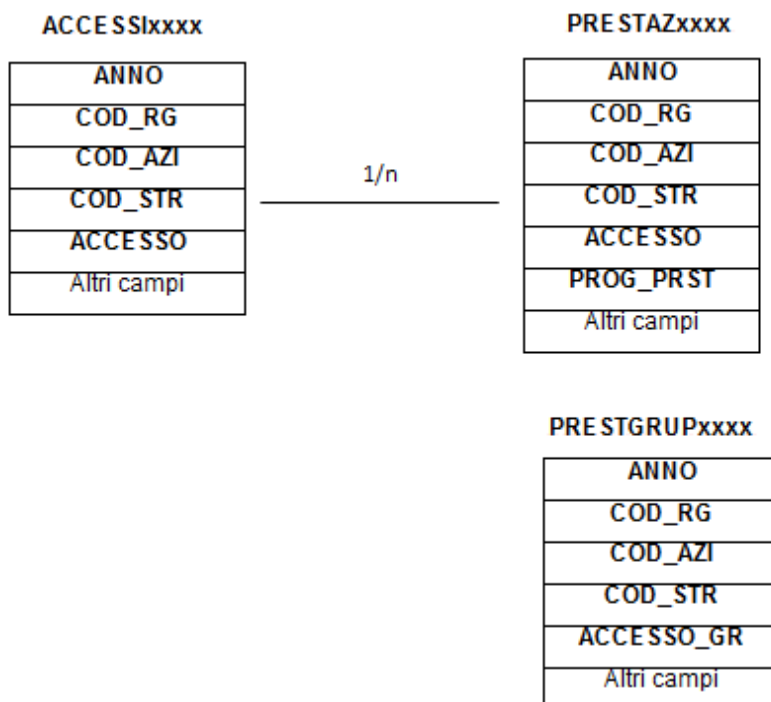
ACCESSIxxxx

| ANNO |
|---|
| COD_RG |
| COD_AZI |
| COD_STR |
| ACCESSO |
| Altri campi |

1/n

PRESTAZxxxx

| ANNO |
|---|
| COD_RG |
| COD_AZI |
| COD_STR |
| ACCESSO |
| PROG_PRST |
| Altri campi |

PRESTGRUPxxxx

| ANNO |
|---|
| COD_RG |
| COD_AZI |
| COD_STR |
| ACCESSO_GR |
| Altri campi |